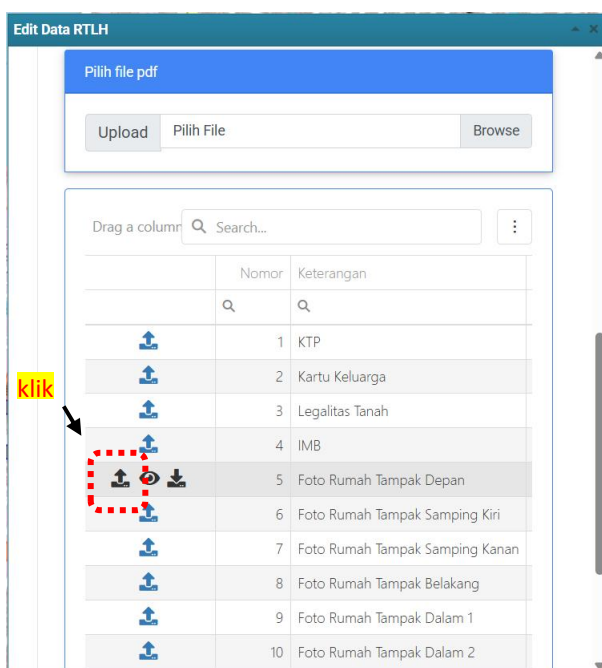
Edit Data RTLH

Pilih file pdf

Upload Pilih File Browse

Drag a column Search...

| | Nomor | Keterangan |
|---|---|---|
| | 1 | KTP |
| | 2 | Kartu Keluarga |
| | 3 | Legalitas Tanah |
| | 4 | IMB |
| | 5 | Foto Rumah Tampak Depan |
| | 6 | Foto Rumah Tampak Samping Kiri |
| | 7 | Foto Rumah Tampak Samping Kanan |
| | 8 | Foto Rumah Tampak Belakang |
| | 9 | Foto Rumah Tampak Dalam 1 |
| | 10 | Foto Rumah Tampak Dalam 2 |

klik